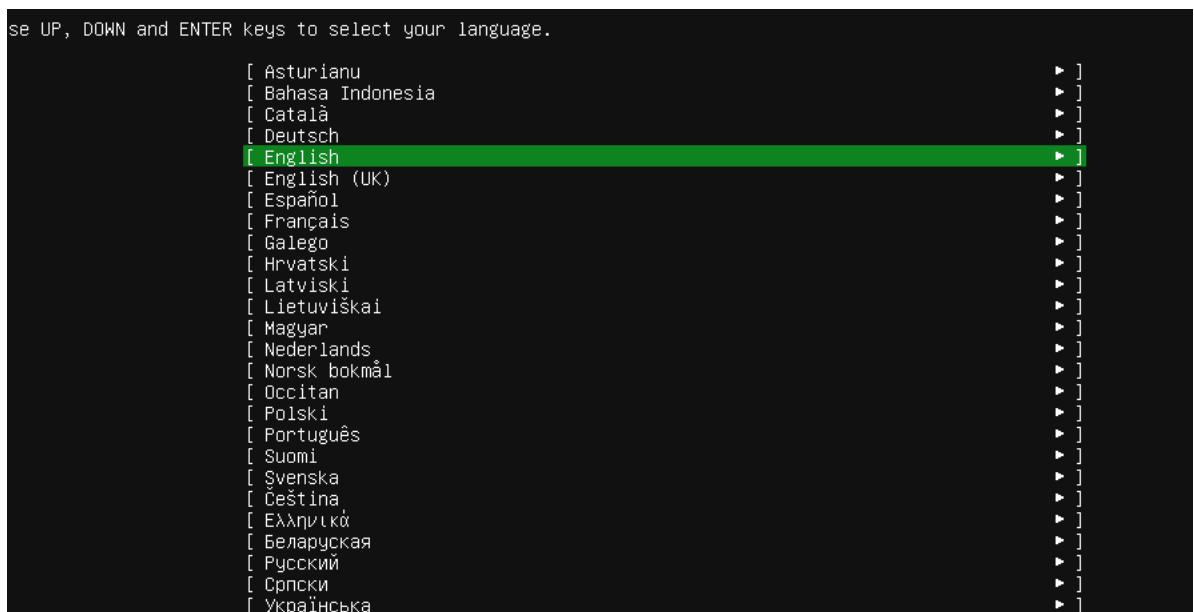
se UP, DOWN and ENTER keys to select your language.

[ Asturianu ▸ ]
[ Bahasa Indonesia ▸ ]
[ Català ▸ ]
[ Deutsch ▸ ]
[ English ▸ ]
[ English (UK) ▸ ]
[ Español ▸ ]
[ Français ▸ ]
[ Galego ▸ ]
[ Hrvatski ▸ ]
[ Latviski ▸ ]
[ Lietuviškai ▸ ]
[ Magyar ▸ ]
[ Nederlands ▸ ]
[ Norsk bokmål ▸ ]
[ Occitan ▸ ]
[ Polski ▸ ]
[ Português ▸ ]
[ Suomi ▸ ]
[ Svenska ▸ ]
[ Čeština ▸ ]
[ Ελληνικά ▸ ]
[ Беларуская ▸ ]
[ Русский ▸ ]
[ Српски ▸ ]
[ Українська ▸ ]